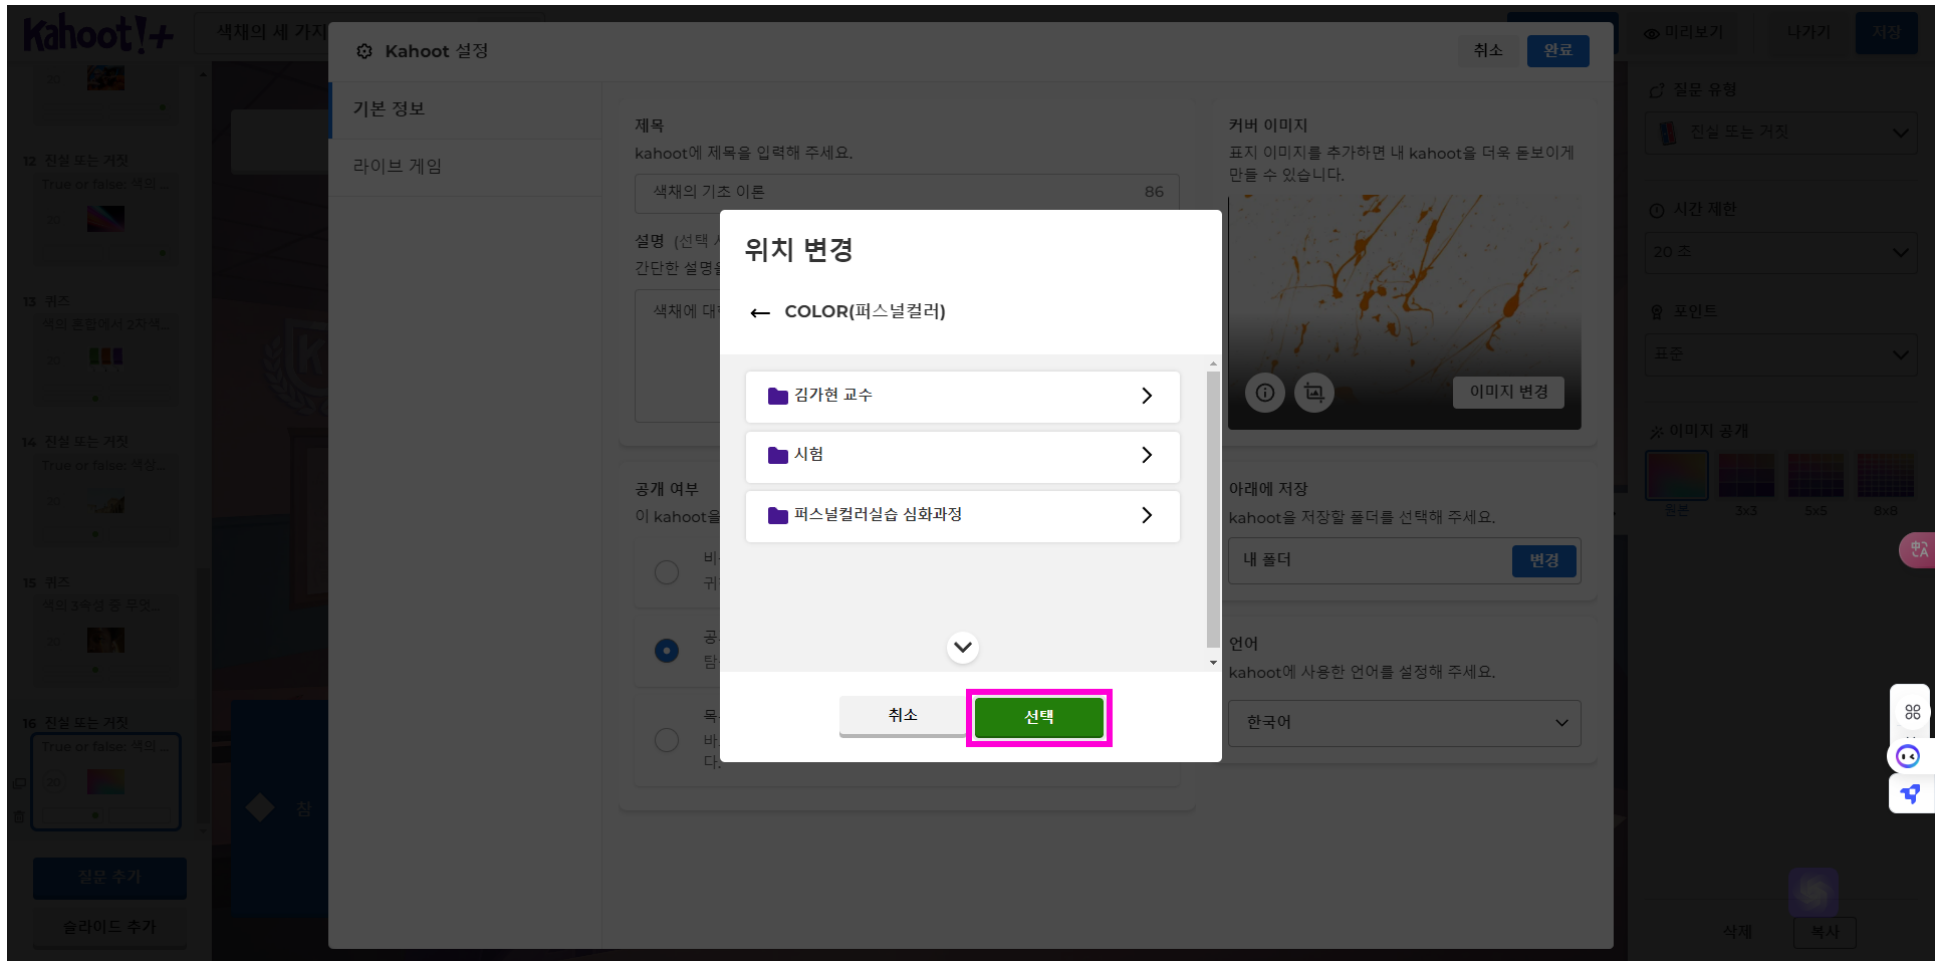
Kahoot!+ 색채의 세 가지

미리보기 나가기 저장

질문 유형
진실 또는 거짓

시간 제한
20 초

포인트
표준

이미지 공개
원본 3x3 5x5 8x8

12 진실 또는 거짓
True or false: 색의 ...

13 퀴즈
색의 혼합에서 2차 색...

14 진실 또는 거짓
True or false: 색상...

15 퀴즈
색의 3속성 중 무엇...

16 진실 또는 거짓
True or false: 색의 ...

질문 추가
슬라이드 추가

삭제 복사

Kahoot 설정
취소 완료

기본 정보
라이브 게임

제목
kahoot에 제목을 입력해 주세요.
색채의 기초 이론 86

설명 (선택 사항)
간단한 설명을
색채에 대해

공개 여부
이 kahoot을

커버 이미지
표지 이미지를 추가하면 내 kahoot을 더욱 돋보이게 만들 수 있습니다.
이미지 변경

아래에 저장
kahoot을 저장할 폴더를 선택해 주세요.
내 폴더 변경

언어
kahoot에 사용한 언어를 설정해 주세요.
한국어

위치 변경

← COLOR(퍼스널컬러)

김가현 교수
시험
퍼스널컬러실습 심화과정

취소 선택